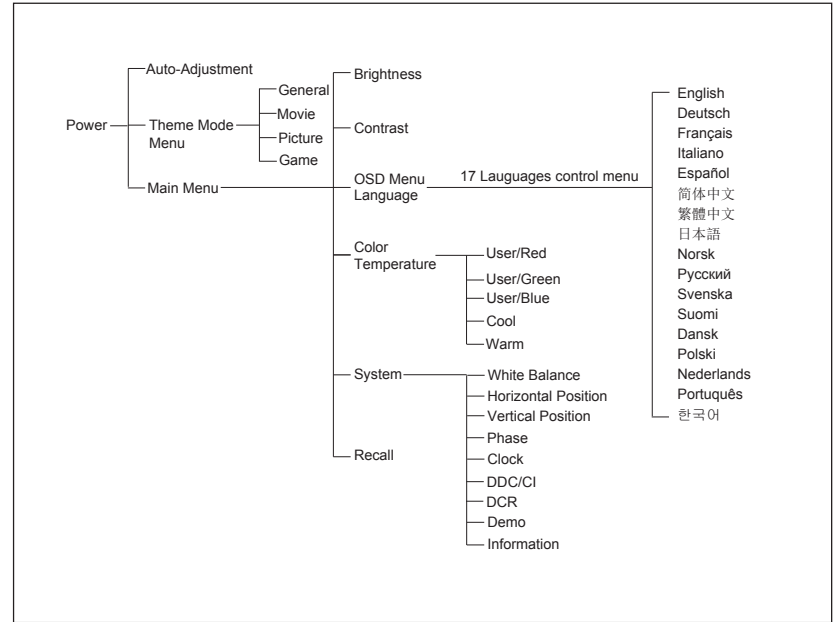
Power

Auto-Adjustment

Theme Mode Menu

General

Movie

Picture

Game

Main Menu

Brightness

Contrast

OSD Menu Language

17 Lauguages control menu

English
Deutsch
Français
Italiano
Español
简体中文
繁體中文
日本語
Norsk
Русский
Svenska
Suomi
Dansk
Polski
Nederlands
Português
한국어

Color Temperature

User/Red
User/Green
User/Blue
Cool
Warm

System

White Balance
Horizontal Position
Vertical Position
Phase
Clock
DDC/CI
DCR
Demo
Information

Recall